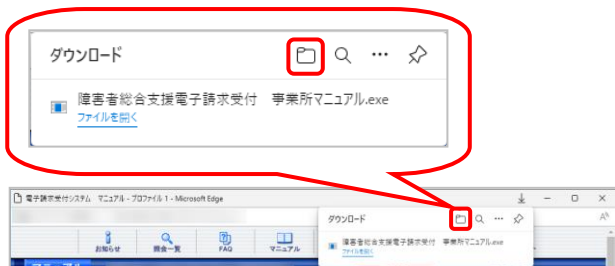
ダウンロード

障害者総合支援電子請求受付　事業所マニュアル.exe
ファイルを開く

電子請求受付システム　マニュアル - プロファイル 1 - Microsoft Edge

お知らせ
照会一覧
FAQ
マニュアル

ダウンロード

障害者総合支援電子請求受付　事業所マニュアル.exe
ファイルを開く